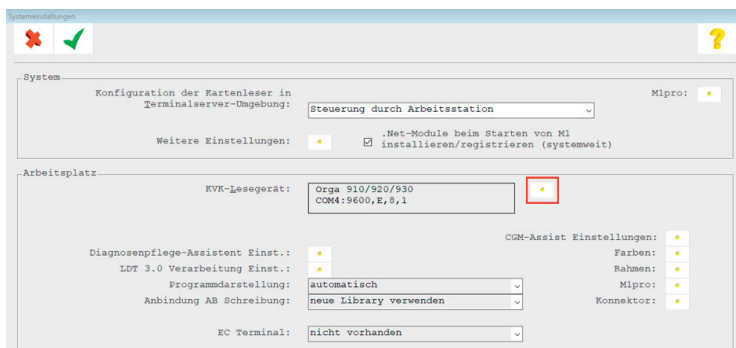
Systemeinstellungen

System

Konfiguration der Kartenleser in Terminalserver-Umgebung: Steuerung durch Arbeitsstation

M1pro:

Weitere Einstellungen:

.Net-Module beim Starten von M1 installieren/registrieren (systemweit)

Arbeitsplatz

KVK-Lesegerät: Orga 910/920/930
COM4:9600,E,8,1

CGM-Assist Einstellungen:

Diagnosenpflege-Assistent Einst.:

Farben:

LDT 3.0 Verarbeitung Einst.:

Rahmen:

Programmdarstellung: automatisch

M1pro:

Anbindung AB Schreibung: neue Library verwenden

Konnektor:

EC Terminal: nicht vorhanden